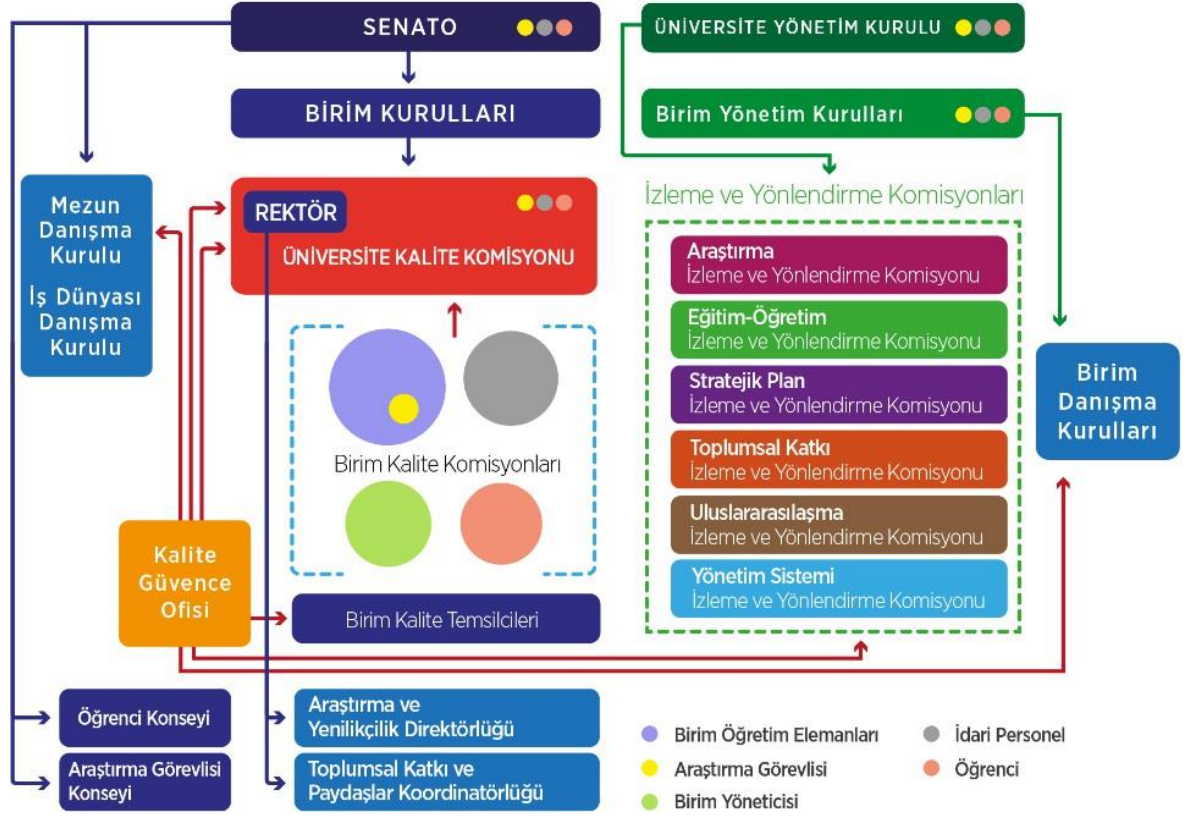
SENATO

ÜNİVERSİTE YÖNETİM KURULU

BİRİM KURULLARI

Birim Yönetim Kurulları

Mezun Danışma Kurulu

İş Dünyası Danışma Kurulu

REKTÖR

ÜNİVERSİTE KALİTE KOMİSYONU

İzleme ve Yönlendirme Komisyonları

Araştırma
İzleme ve Yönlendirme Komisyonu

Eğitim-Öğretim
İzleme ve Yönlendirme Komisyonu

Stratejik Plan
İzleme ve Yönlendirme Komisyonu

Toplumsal Katkı
İzleme ve Yönlendirme Komisyonu

Uluslararasılaşma
İzleme ve Yönlendirme Komisyonu

Yönetim Sistemi
İzleme ve Yönlendirme Komisyonu

Birim Danışma Kurulları

Birim Kalite Komisyonları

Kalite Güvence Ofisi

Birim Kalite Temsilcileri

Öğrenci Konseyi

Araştırma Görevlisi Konseyi

Araştırma ve Yenilikçilik Direktörlüğü

Toplumsal Katkı ve Paydaşlar Koordinatörlüğü

Birim Öğretim Elemanları

Araştırma Görevlisi

Birim Yöneticisi

İdari Personel

Öğrenci